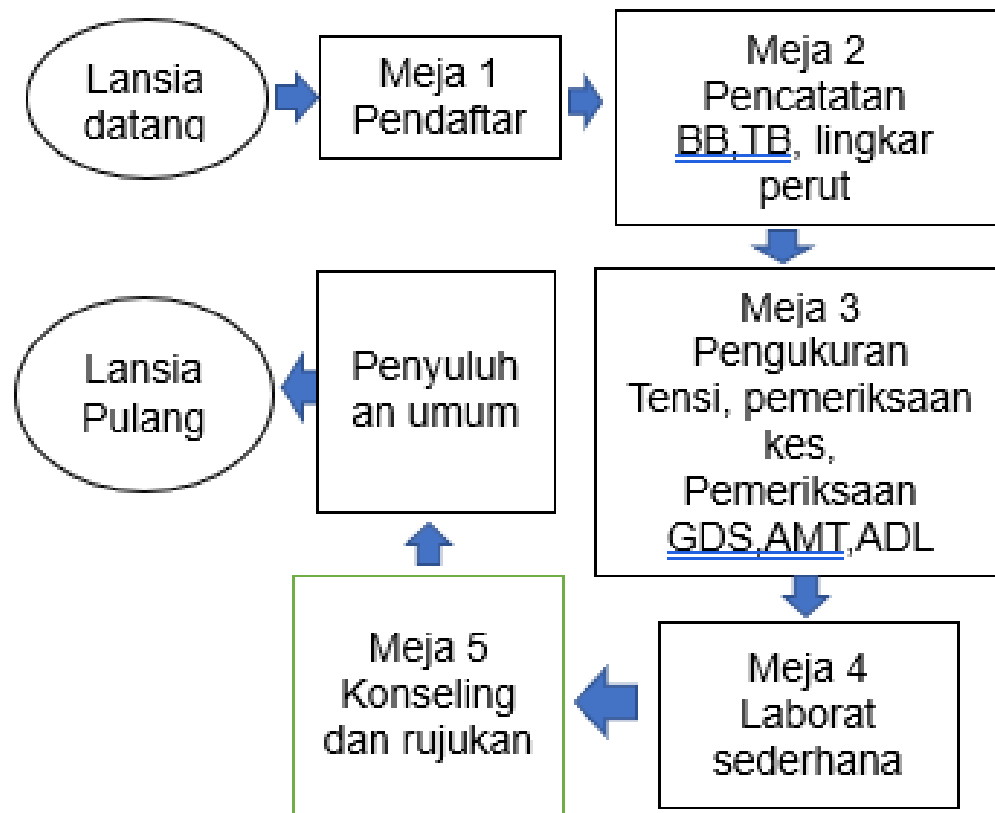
Lansia datang

Meja 1
Pendaftar

Meja 2
Pencatatan
BB,TB, lingkar perut

Meja 3
Pengukuran
Tensi, pemeriksaan kes,
Pemeriksaan
GDS,AMT,ADL

Meja 4
Laborat sederhana

Meja 5
Konseling dan rujukan

Penyuluhan umum

Lansia
Pulang